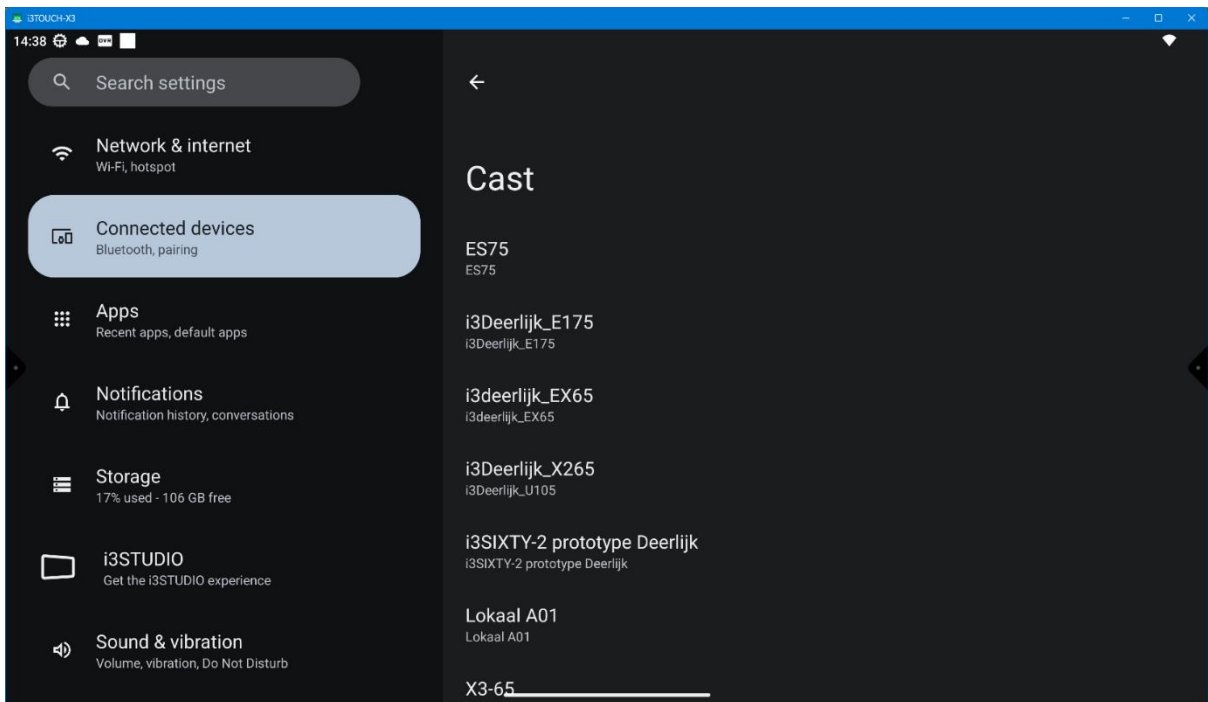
i3TOUCH-X3

14:38

Search settings

Network & internet
Wi-Fi, hotspot

Connected devices
Bluetooth, pairing

Apps
Recent apps, default apps

Notifications
Notification history, conversations

Storage
17% used - 106 GB free

i3STUDIO
Get the i3STUDIO experience

Sound & vibration
Volume, vibration, Do Not Disturb

Cast

ES75
ES75

i3Deerlijk_E175
i3Deerlijk_E175

i3deerlijk_EX65
i3deerlijk_EX65

i3Deerlijk_X265
i3Deerlijk_U105

i3SIXTY-2 prototype Deerlijk
i3SIXTY-2 prototype Deerlijk

Lokaal A01
Lokaal A01

X3-65